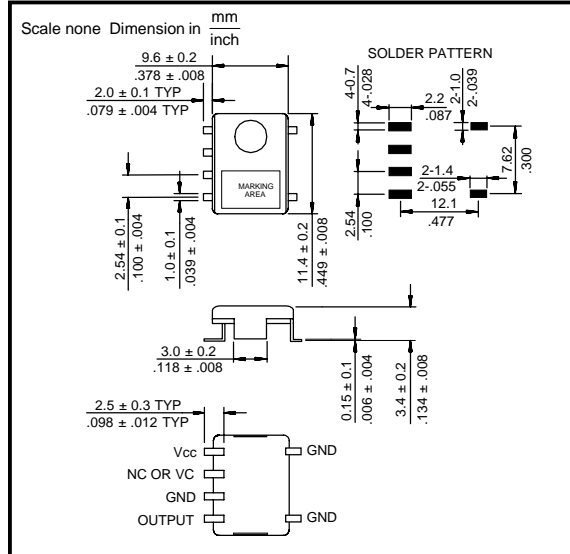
Scale none Dimension in $\frac{mm}{inch}$

9.6 ± 0.2
.378 ± .008

2.0 ± 0.1 TYP
.079 ± .004 TYP

SOLDER PATTERN

4-0.7
4-.028

2.2
.087

2-1.0
2-.039

MARKING AREA

2.54 ± 0.1
.100 ± .004

1.0 ± 0.1
.039 ± .004

11.4 ± 0.2
.449 ± .008

2.54
.100

2-1.4
2-.055

12.1
.477

7.62
.300

3.0 ± 0.2
.118 ± .008

0.15 ± 0.1
.006 ± .004

3.4 ± 0.2
.134 ± .008

2.5 ± 0.3 TYP
.098 ± .012 TYP

Vcc
NC OR VC
GND
OUTPUT
GND
GND